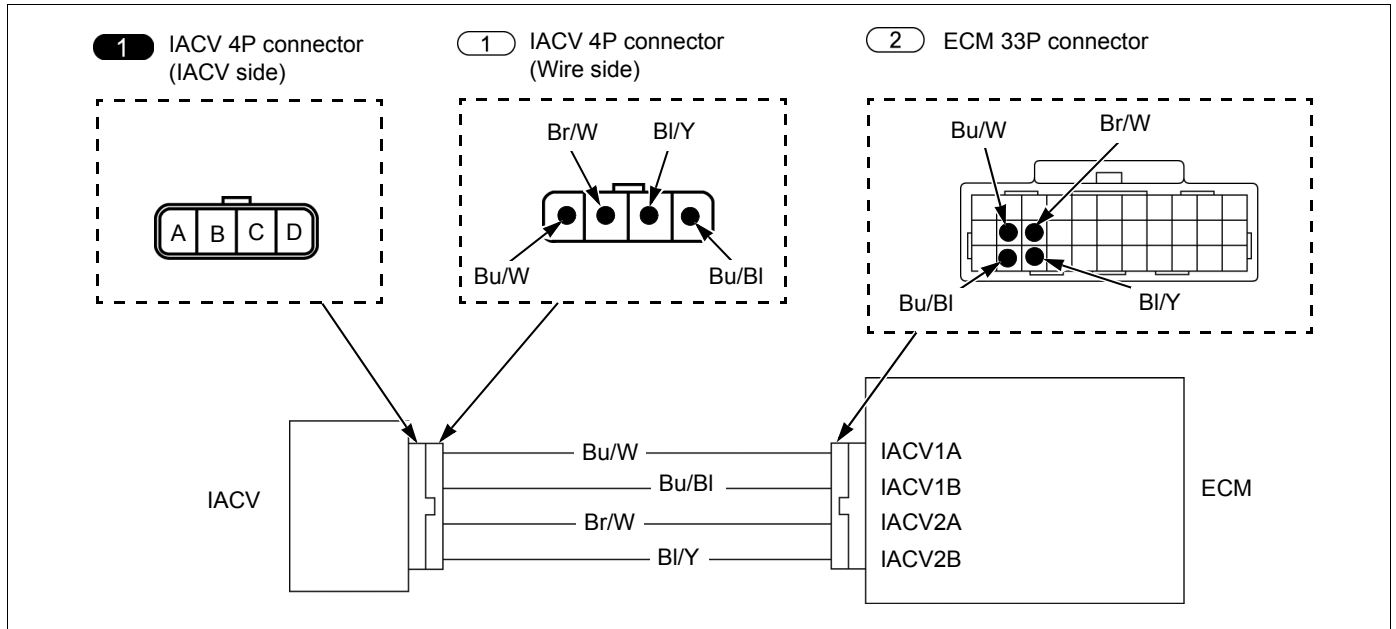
1 IACV 4P connector (IACV side)

1 IACV 4P connector (Wire side)

2 ECM 33P connector

A B C D

Br/W
Bl/Y
Bu/W
Bu/Bl

Bu/W
Br/W
Bu/Bl
Bl/Y

IACV

Bu/W
Bu/Bl
Br/W
Bl/Y

IACV1A
IACV1B
IACV2A
IACV2B

ECM